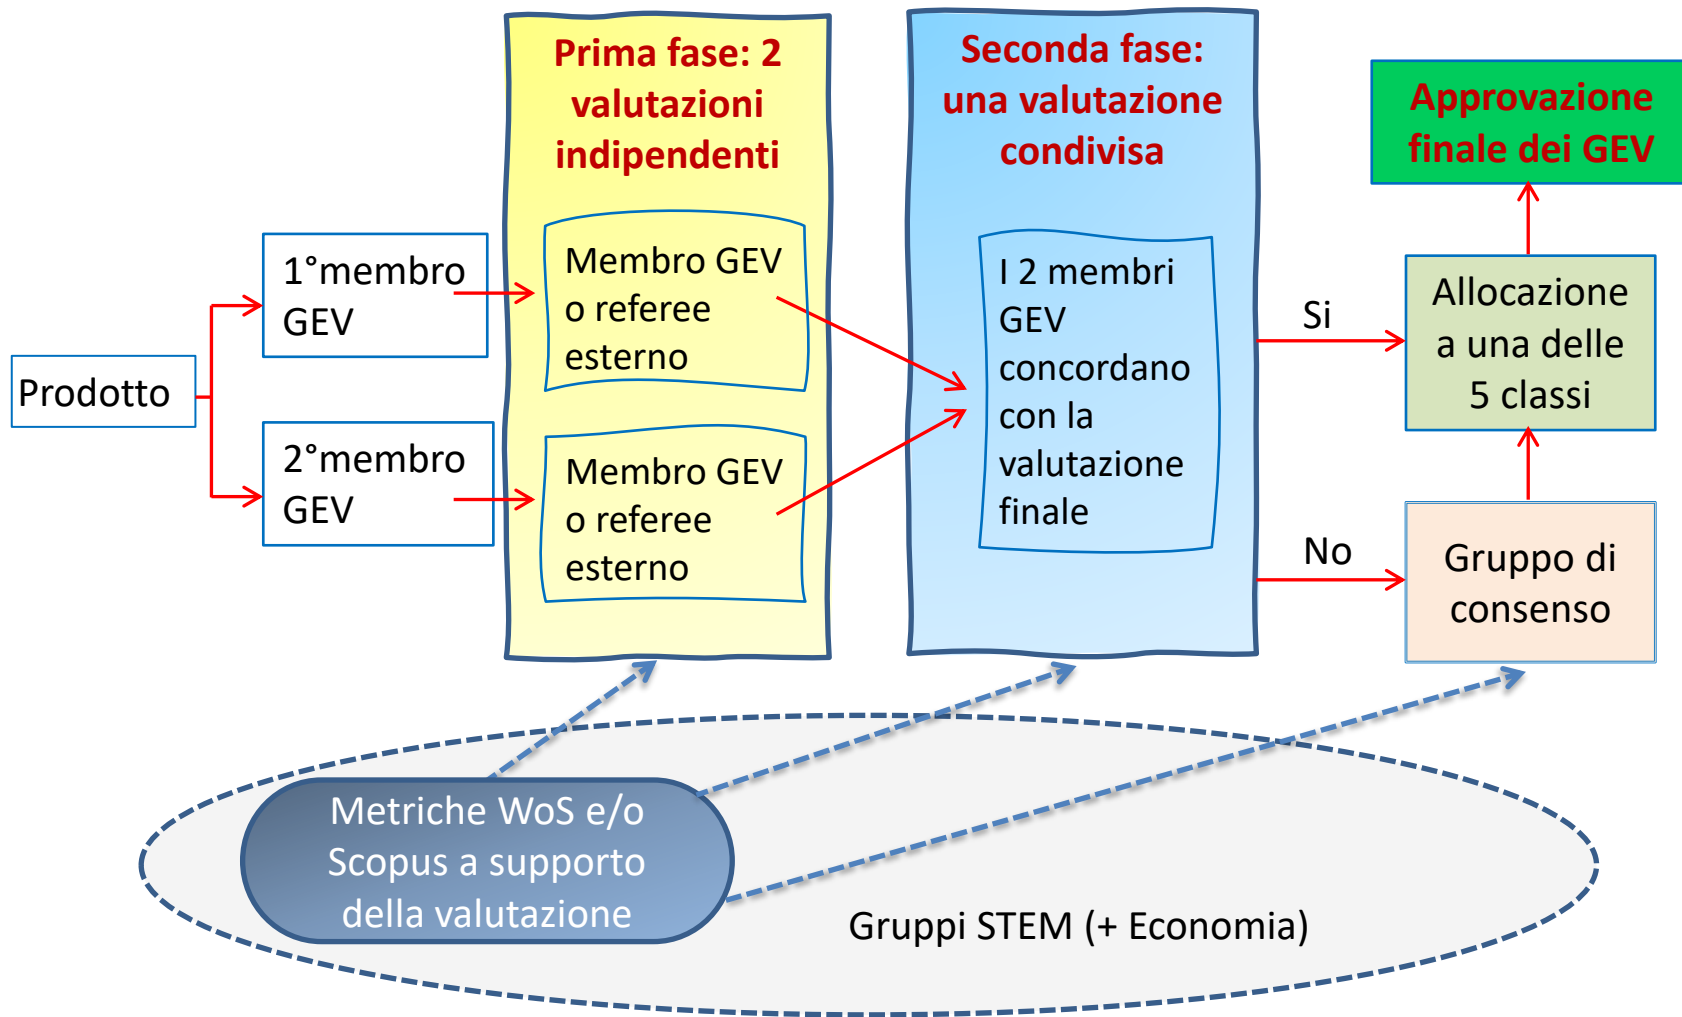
Prodotto

1°membro GEV

2°membro GEV

Prima fase: 2 valutazioni indipendenti

Membro GEV o referee esterno

Membro GEV o referee esterno

Seconda fase: una valutazione condivisa

I 2 membri GEV concordano con la valutazione finale

Si

No

Approvazione finale dei GEV

Allocazione a una delle 5 classi

Gruppo di consenso

Metriche WoS e/o Scopus a supporto della valutazione

Gruppi STEM (+ Economia)